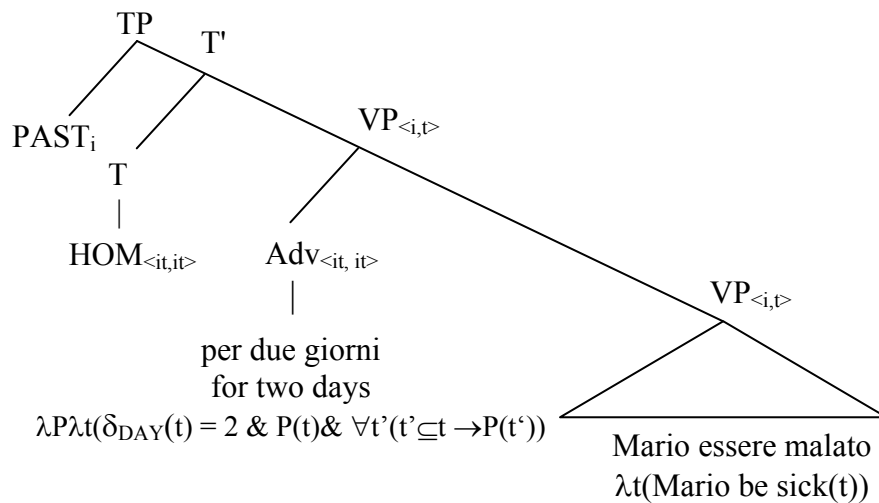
TP

T'

PAST$_i$

T

HOM$_{<it,it>}$

VP$_{<i,t>}$

Adv$_{<it, it>}$

per due giorni
for two days
$\lambda P \lambda t(\delta_{DAY}(t) = 2 \ \& \ P(t) \& \ \forall t'(t' \subseteq t \rightarrow P(t'))$

VP$_{<i,t>}$

Mario essere malato
$\lambda t$(Mario be sick(t))